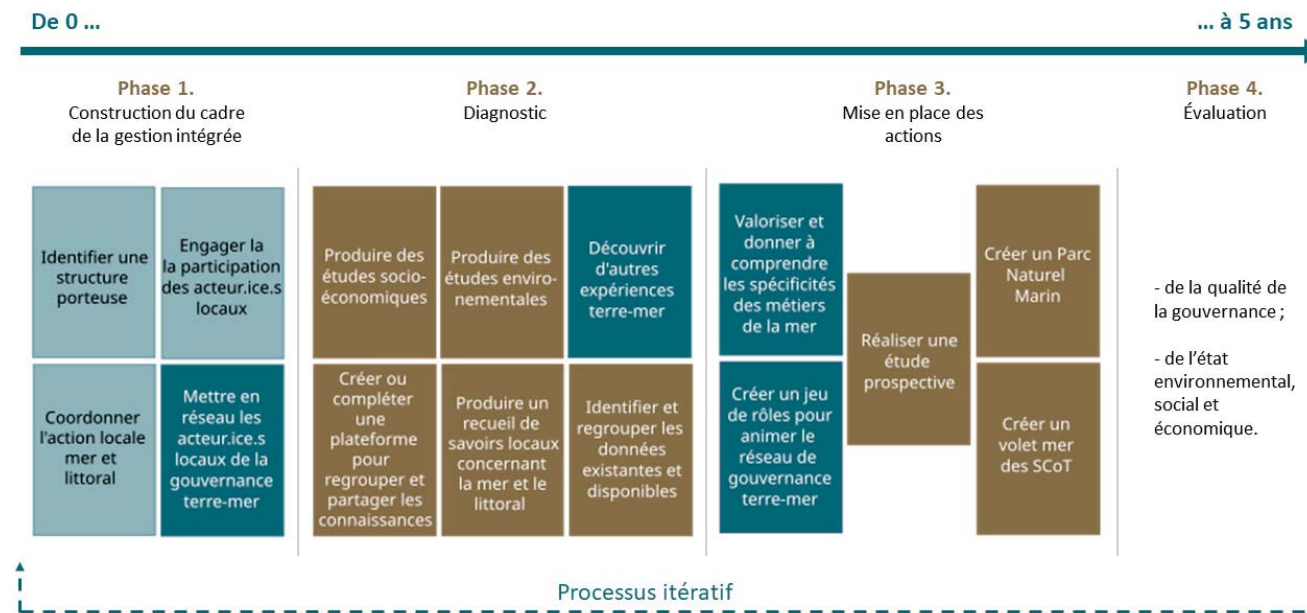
De 0 …

… à 5 ans

Phase 1.
Construction du cadre de la gestion intégrée

Identifier une structure porteuse

Engager la la participation des acteur.ice.s locaux

Coordonner l'action locale mer et littoral

Mettre en réseau les acteur.ice.s locaux de la gouvernance terre-mer

Phase 2.
Diagnostic

Produire des études socio-économiques

Produire des études environnementales

Découvrir d'autres expériences terre-mer

Créer ou compléter une plateforme pour regrouper et partager les connaissances

Produire un recueil de savoirs locaux concernant la mer et le littoral

Identifier et regrouper les données existantes et disponibles

Phase 3.
Mise en place des actions

Valoriser et donner à comprendre les spécificités des métiers de la mer

Créer un jeu de rôles pour animer le réseau de gouvernance terre-mer

Réaliser une étude prospective

Créer un Parc Naturel Marin

Créer un volet mer des SCoT

Phase 4.
Évaluation

- de la qualité de la gouvernance ;

- de l'état environnemental, social et économique.

Processus itératif